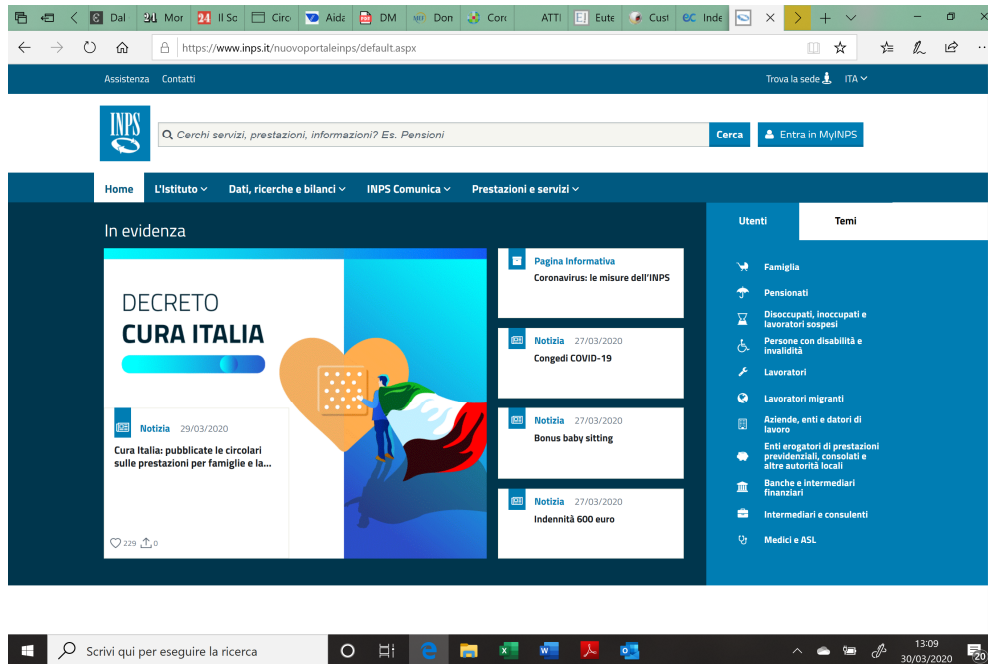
Dal Mor Il Sc Circ Aida DM Don Cor ATTI Eute Cust Inde

https://www.inps.it/nuovoportaleinps/default.aspx

Assistenza Contatti

Trova la sede ITA

INPS

Cerchi servizi, prestazioni, informazioni? Es. Pensioni

Cerca

Entra in MyINPS

Home L'Istituto Dati, ricerche e bilanci INPS Comunica Prestazioni e servizi

In evidenza

DECRETO
CURA ITALIA

Notizia 29/03/2020

Cura Italia: pubblicate le circolari sulle prestazioni per famiglie e la...

229 0

Pagina Informativa

Coronavirus: le misure dell'INPS

Notizia 27/03/2020

Congedi COVID-19

Notizia 27/03/2020

Bonus baby sitting

Notizia 27/03/2020

Indennità 600 euro

Utenti Temi

Famiglia

Pensionati

Disoccupati, inoccupati e lavoratori sospesi

Persone con disabilità e invalidità

Lavoratori

Lavoratori migranti

Aziende, enti e datori di lavoro

Enti erogatori di prestazioni previdenziali, consolati e altre autorità locali

Banche e intermediari finanziari

Intermediari e consulenti

Medici e ASL

Scrivi qui per eseguire la ricerca

13:09
30/03/2020

20